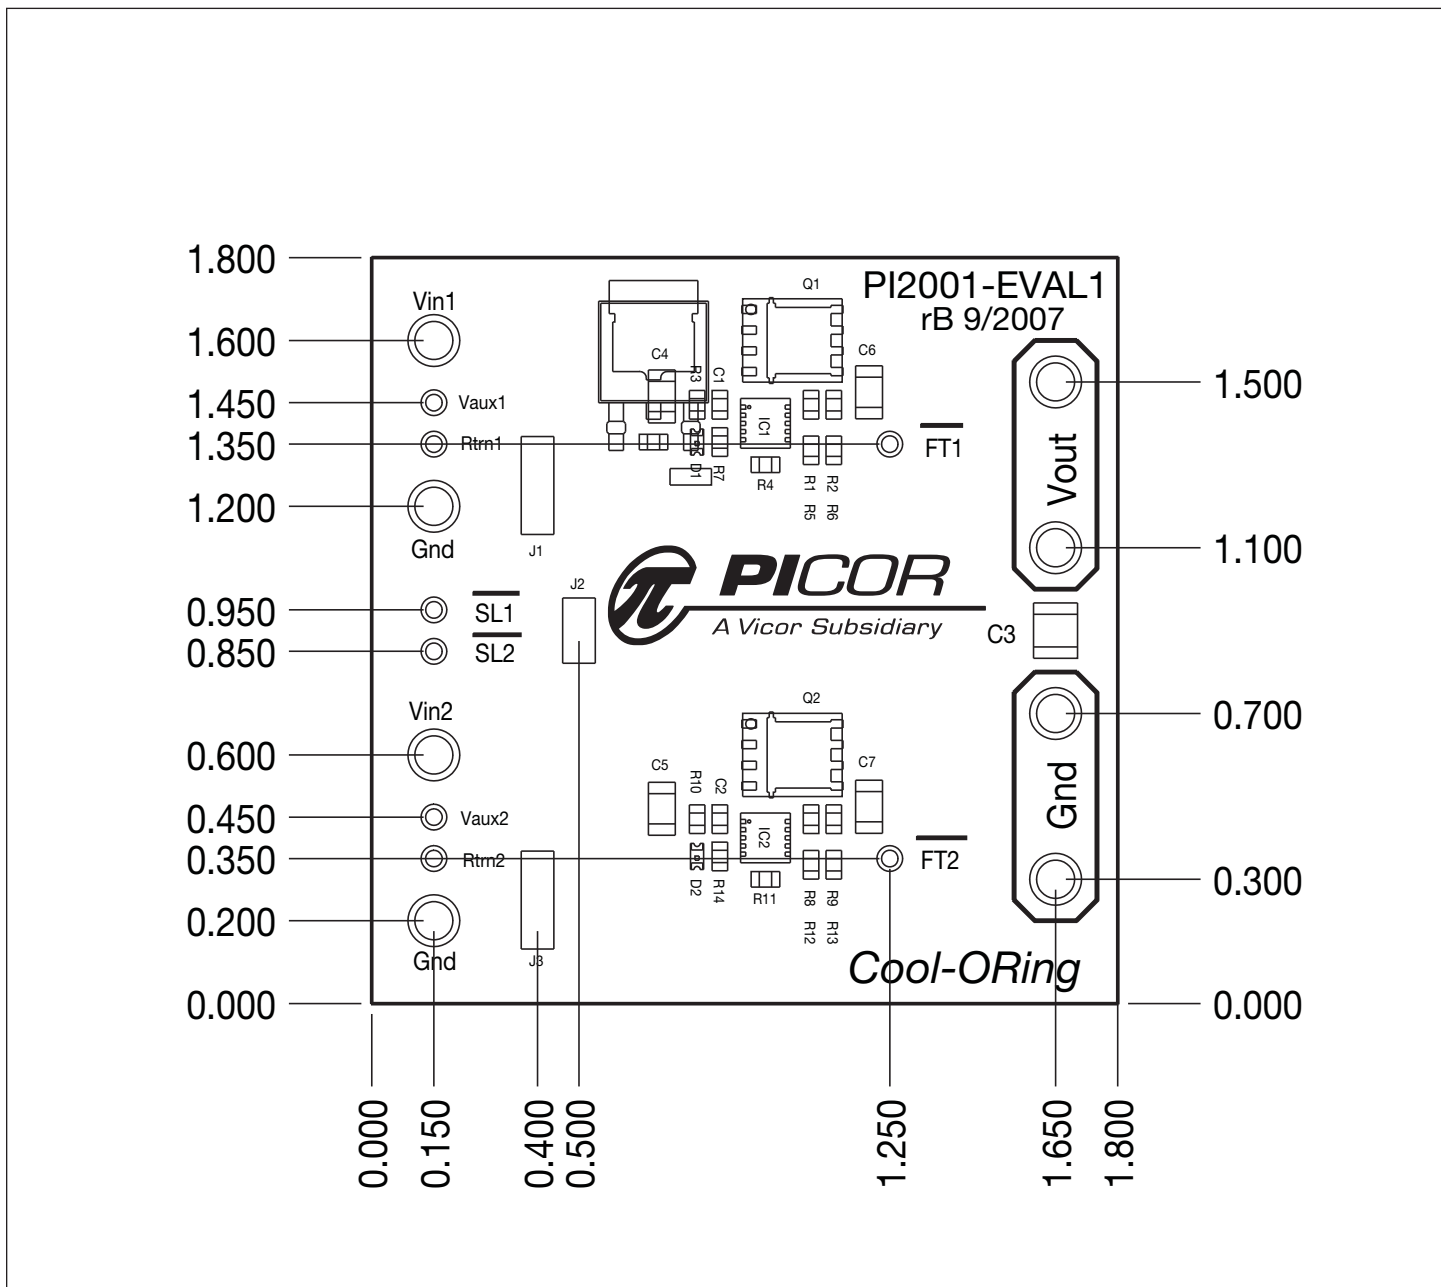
PI2001-EVAL1
rB 9/2007

1.800
Vin1
1.600
1.450 Vaux1
1.350 Rtrn1
1.200
Gnd
0.950 SL1
0.850 SL2
Vin2
0.600
0.450 Vaux2
0.350 Rtrn2
0.200
Gnd
0.000

Q1
C4
C1
R3
C6
IC1
FT1
D1
R7
R4
R1
R2
R5
R6
J1
J2

PICOR
A Vicor Subsidiary

1.500
Vout
1.100
C3
0.700
Gnd
0.300
0.000

Q2
C5
R10
C2
C7
IC2
FT2
D2
R14
R11
R8
R9
R12
R13
J3

Cool-ORing

0.000
0.150
0.400
0.500
1.250
1.650
1.800